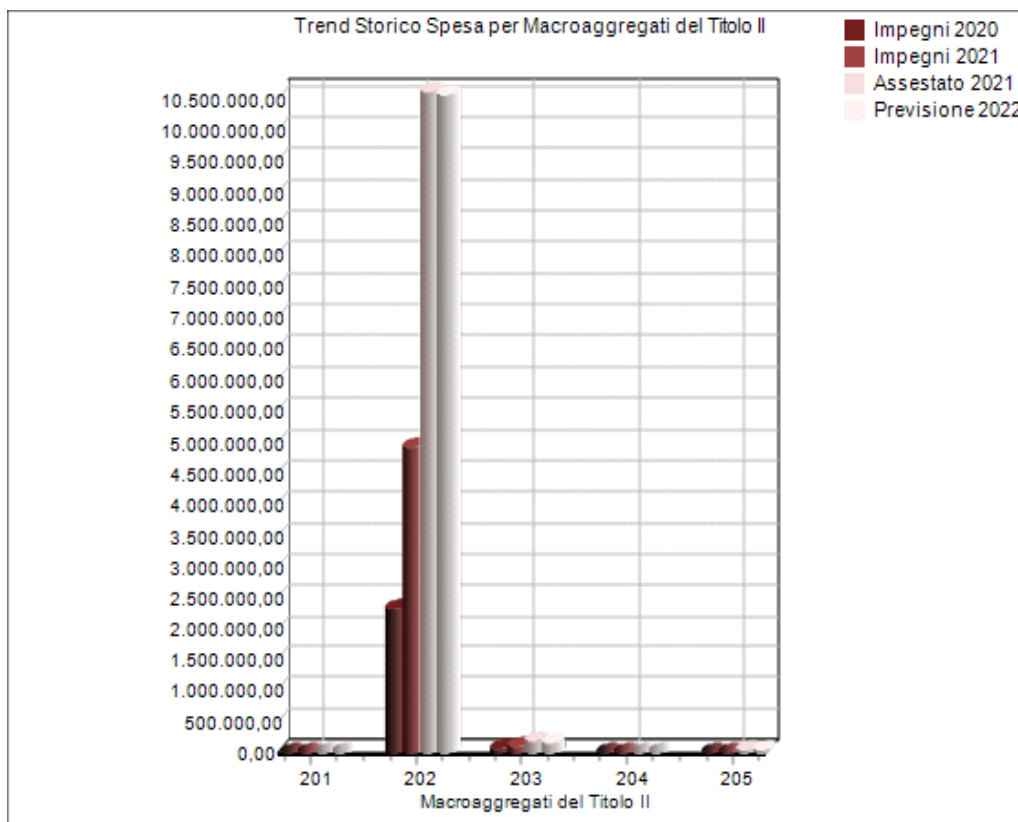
Trend Storico Spesa per Macroaggregati del Titolo II

Impegni 2020
Impegni 2021
Assestato 2021
Previsione 2022

10.500.000,00
10.000.000,00
9.500.000,00
9.000.000,00
8.500.000,00
8.000.000,00
7.500.000,00
7.000.000,00
6.500.000,00
6.000.000,00
5.500.000,00
5.000.000,00
4.500.000,00
4.000.000,00
3.500.000,00
3.000.000,00
2.500.000,00
2.000.000,00
1.500.000,00
1.000.000,00
500.000,00
0,00

201
202
203
204
205

Macroaggregati del Titolo II